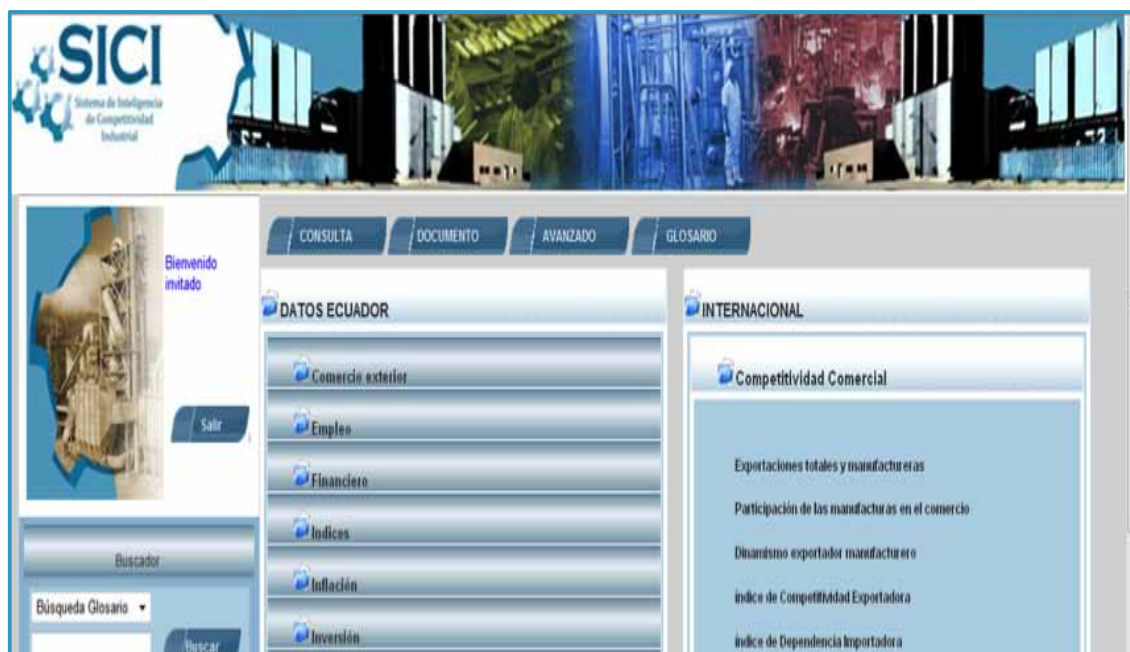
SICI
Sistema de Inteligencia de Competitividad Industrial

CONSULTA
DOCUMENTO
AVANZADO
GLOSARIO

Bienvenido invitado

Salir

Buscador

Búsqueda Glosario

Buscar

DATOS ECUADOR

Comercio exterior
Empleo
Financiero
Indices
Inflación
Inversión

INTERNACIONAL

Competitividad Comercial

Exportaciones totales y manufactureras
Participación de las manufacturas en el comercio
Dinamismo exportador manufacturero
índice de Competitividad Exportadora
índice de Dependencia Importadora